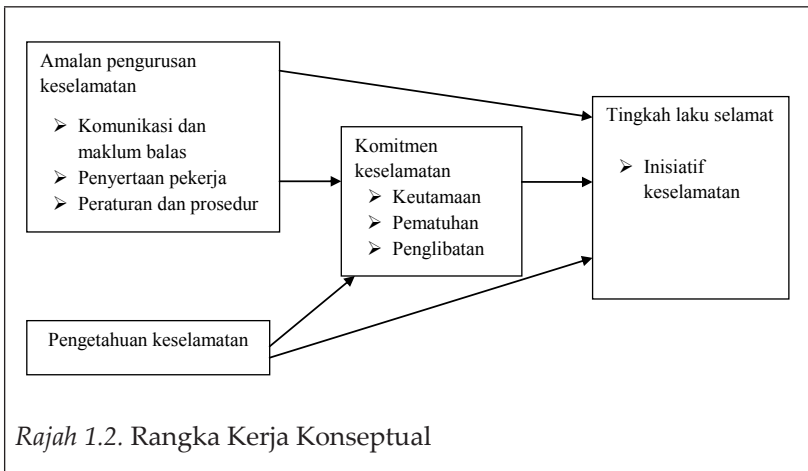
Amalan pengurusan keselamatan

➢ Komunikasi dan maklum balas
➢ Penyertaan pekerja
➢ Peraturan dan prosedur

Komitmen keselamatan

➢ Keutamaan
➢ Pematuhan
➢ Penglibatan

Tingkah laku selamat

➢ Inisiatif keselamatan

Pengetahuan keselamatan

*Rajah 1.2.* Rangka Kerja Konseptual